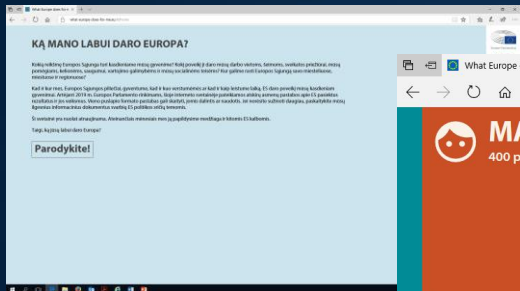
What Europe does for ...

what-europe-does-for-me.eu

KĄ MANO LABUI DARO EUROPA?

Kokią reikšmę Europos Sąjunga turi kasdieniame mūsų gyvenime? Kokį poveikį ji daro mūsų darbo vietoms, šeimoms, sveikatos priežiūrai, mūsų pomėgiams, kelionėms, saugumui, vartojimo galimybėms ir mūsų socialinėms teisėms? Kuo galime remti Europos Sąjungą savo mieste, miestelyje ir regione?

Kad ir kur mes, Europos Sąjungos piliečiai, gyventume, kad ir kur dirbtume ar kad ir kaip leistume laiką, ES dėka gaunami tam tikri pranašumai kasdieniame gyvenime. Artėjant 2019 m. Europos Parlamento rinkimams, šioje interneto svetainėje pateikiamos ir ES paneliui sugrupuoti pavyzdžiai apie tai, kaip ES keičia mūsų gyvenimą. Daugiau šios svetainės duomenų paieškos. Jei norite sužinoti daugiau, paskaitykite mūsų ligesnius informacinius dokumentus, skirtus ES politikos sričių temoms.

Ši svetainė yra nuolat atnaujinama. Atsiunčiamos minėmis ėmus ją papildyti naujais ES kalbomis.

Taigi, ką jūsų labui daro Europa?

Parodykite!

What Europe

MA

400 p